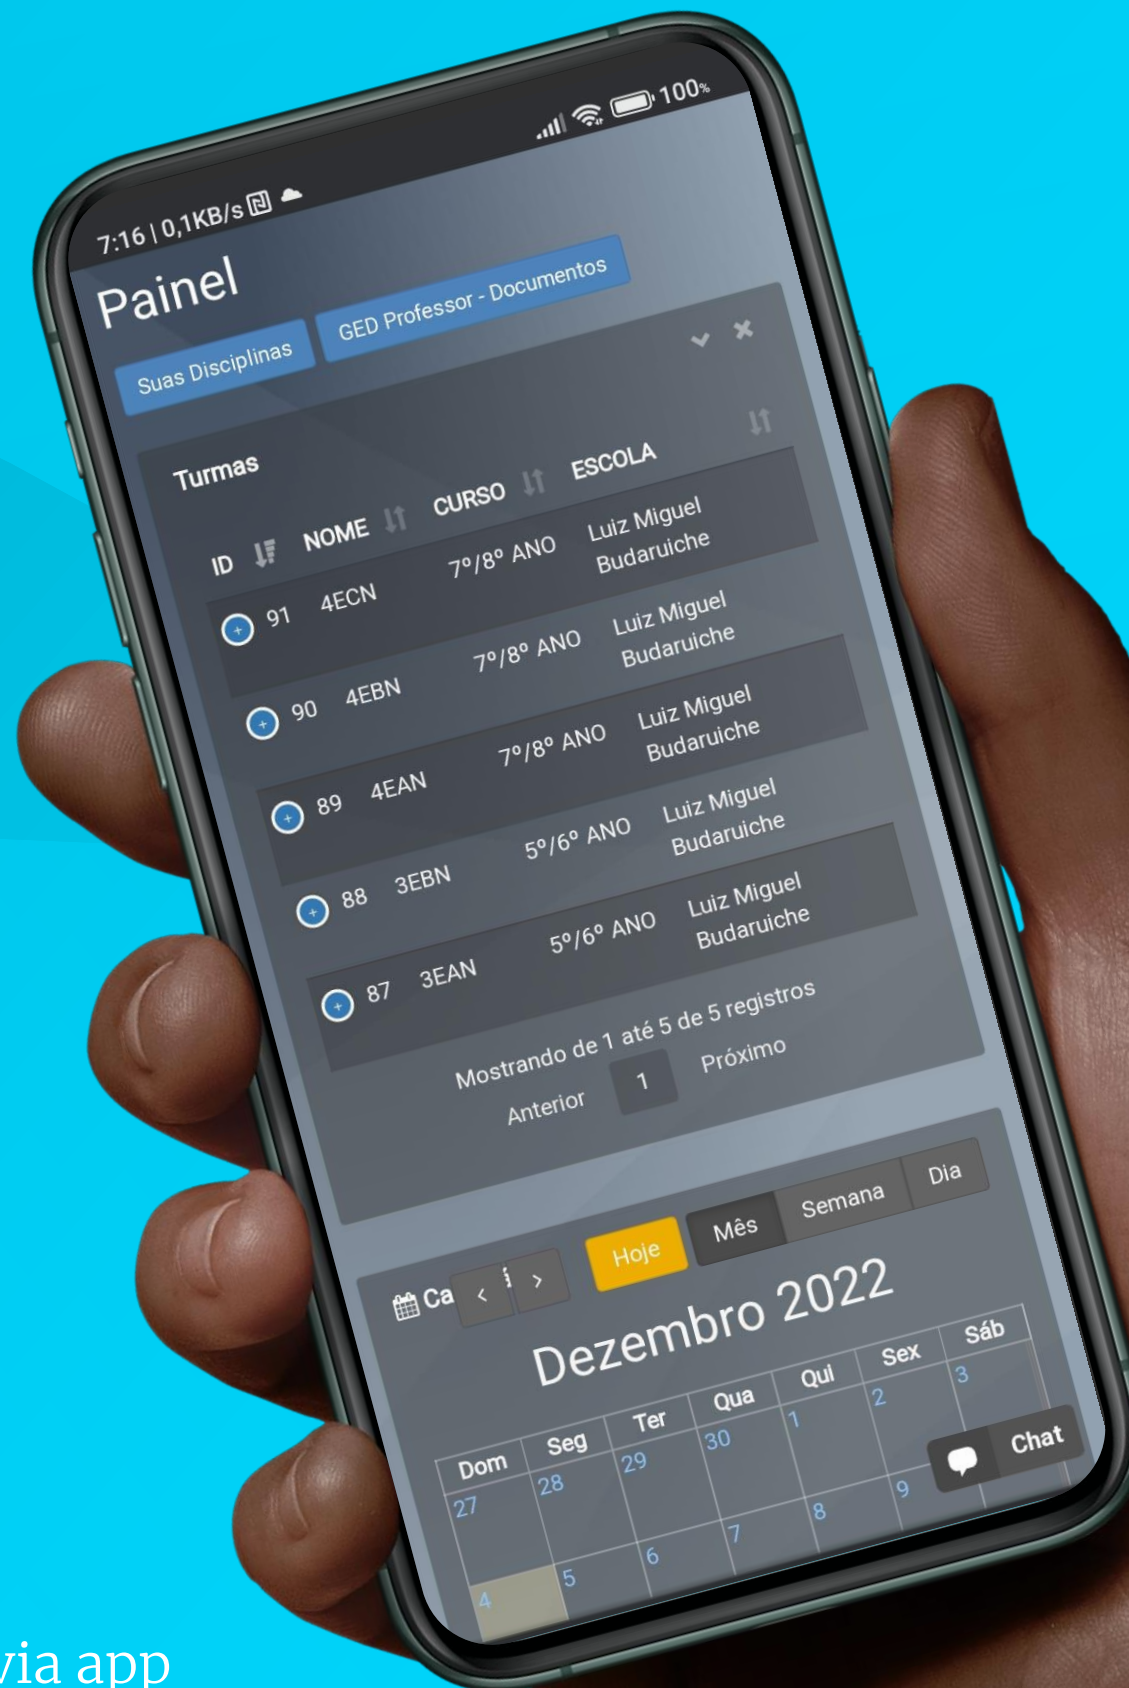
7:16 | 0,1KB/s

100%

Painel

Suas Disciplinas

GED Professor - Documentos

Turmas

| ID | NOME | CURSO | ESCOLA |
|---|---|---|---|
| 91 | 4ECN | 7º/8º ANO | Luiz Miguel Budaruiche |
| 90 | 4EBN | 7º/8º ANO | Luiz Miguel Budaruiche |
| 89 | 4EAN | 7º/8º ANO | Luiz Miguel Budaruiche |
| 88 | 3EBN | 5º/6º ANO | Luiz Miguel Budaruiche |
| 87 | 3EAN | 5º/6º ANO | Luiz Miguel Budaruiche |

Mostrando de 1 até 5 de 5 registros

Anterior 1 Próximo

Ca < > Hoje Mês Semana Dia

Dezembro 2022

| Dom | Seg | Ter | Qua | Qui | Sex | Sáb |
|---|---|---|---|---|---|---|
| 27 | 28 | 29 | 30 | 1 | 2 | 3 |
| 4 | 5 | 6 | 7 | 8 | 9 | |

Chat

via app